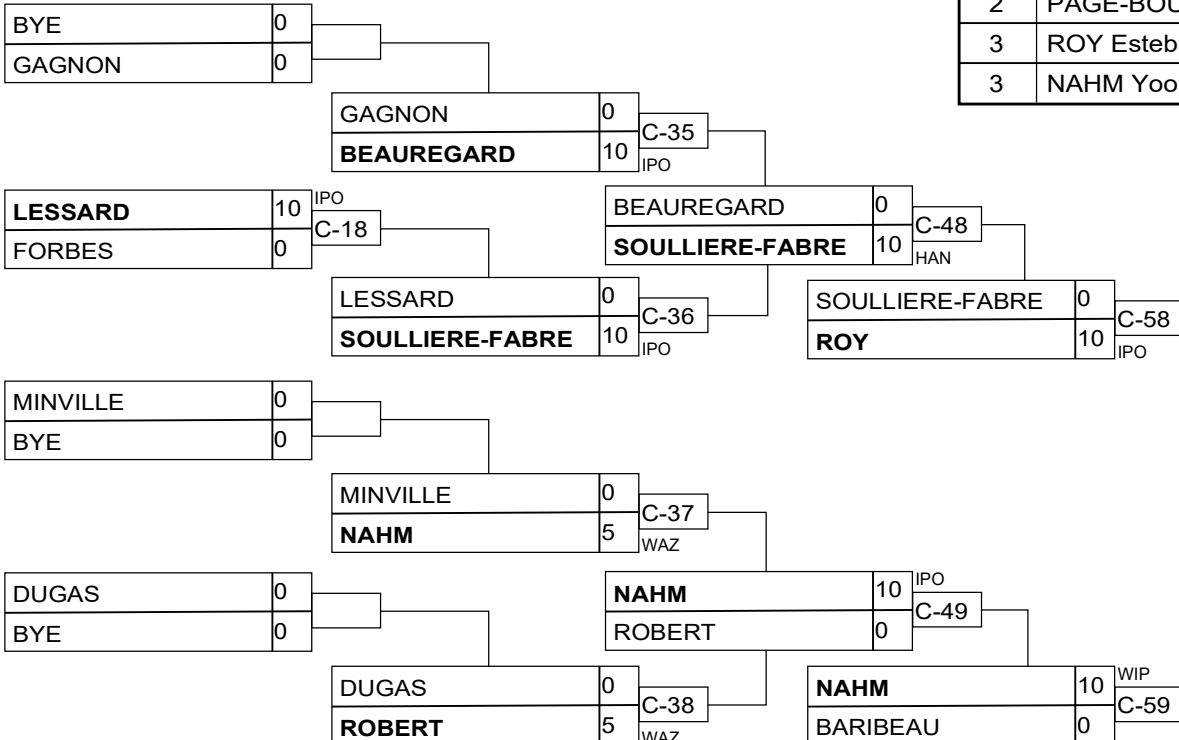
| 2 | PAGE-BOU |
|---|---|
| 3 | ROY Esteb |
| 3 | NAHM Yoo |

BYE 0
GAGNON 0

GAGNON 0
BEAUREGARD 10
C-35
IPO

LESSARD 10
FORBES 0
IPO
C-18

BEAUREGARD 0
SOULLIERE-FABRE 10
C-48
HAN

LESSARD 0
SOULLIERE-FABRE 10
C-36
IPO

SOULLIERE-FABRE 0
ROY 10
C-58
IPO

MINVILLE 0
BYE 0

MINVILLE 0
NAHM 5
C-37
WAZ

DUGAS 0
BYE 0

NAHM 10
ROBERT 0
IPO
C-49

DUGAS 0
ROBERT 5
C-38
WAZ

NAHM 10
BARIBEAU 0
WIP
C-59